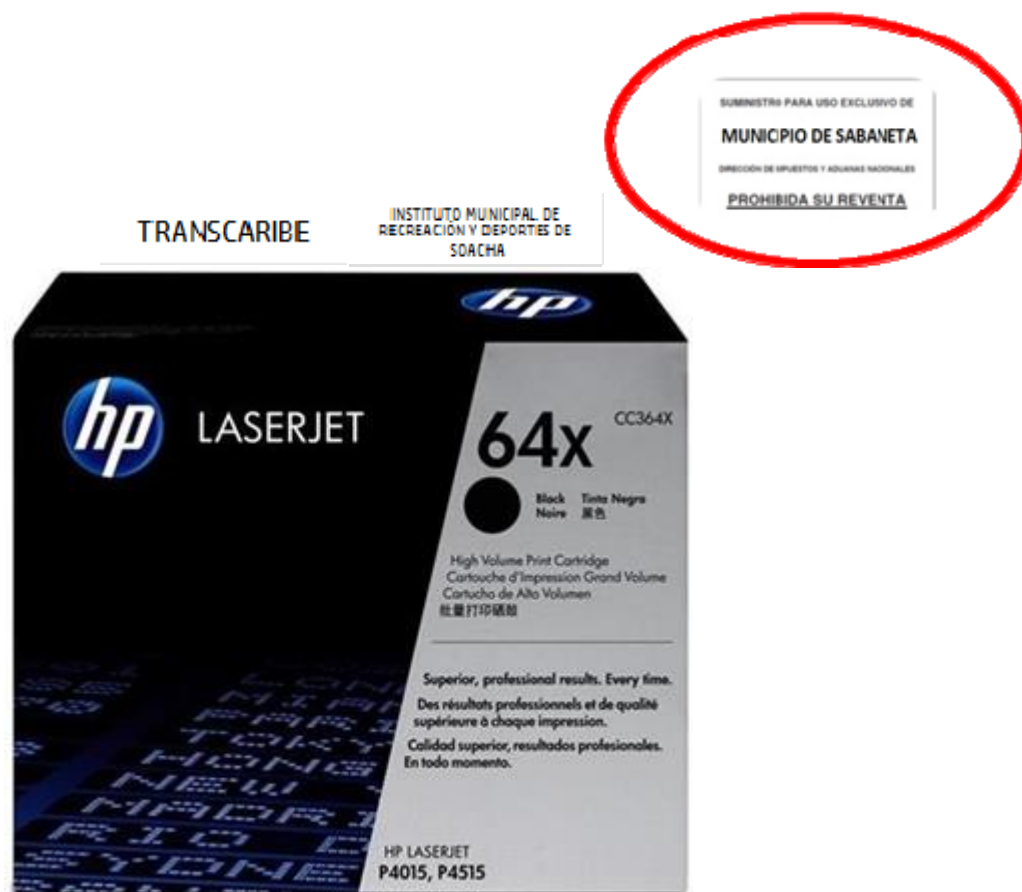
SUMINISTRO PARA USO EXCLUSIVO DE

MUNICPIO DE SABANETA

DIRECCIÓN DE IMPUESTOS Y ADUANAS NACIONALES

PROHIBIDA SU REVENTA

TRANSCARIBE

INSTITUTO MUNICIPAL DE RECREACIÓN Y DEPORTES DE SOACHA

hp

hp LASERJET

64x CC364X

Black Noire Tinta Negra 黑色

High Volume Print Cartridge
Cartouche d'Impression Grand Volume
Cartucho de Alto Volumen
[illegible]

Superior, professional results. Every time.
Des résultats professionnels et de qualité supérieure à chaque impression.
Calidad superior, resultados profesionales. En todo momento.

HP LASERJET
P4015, P4515